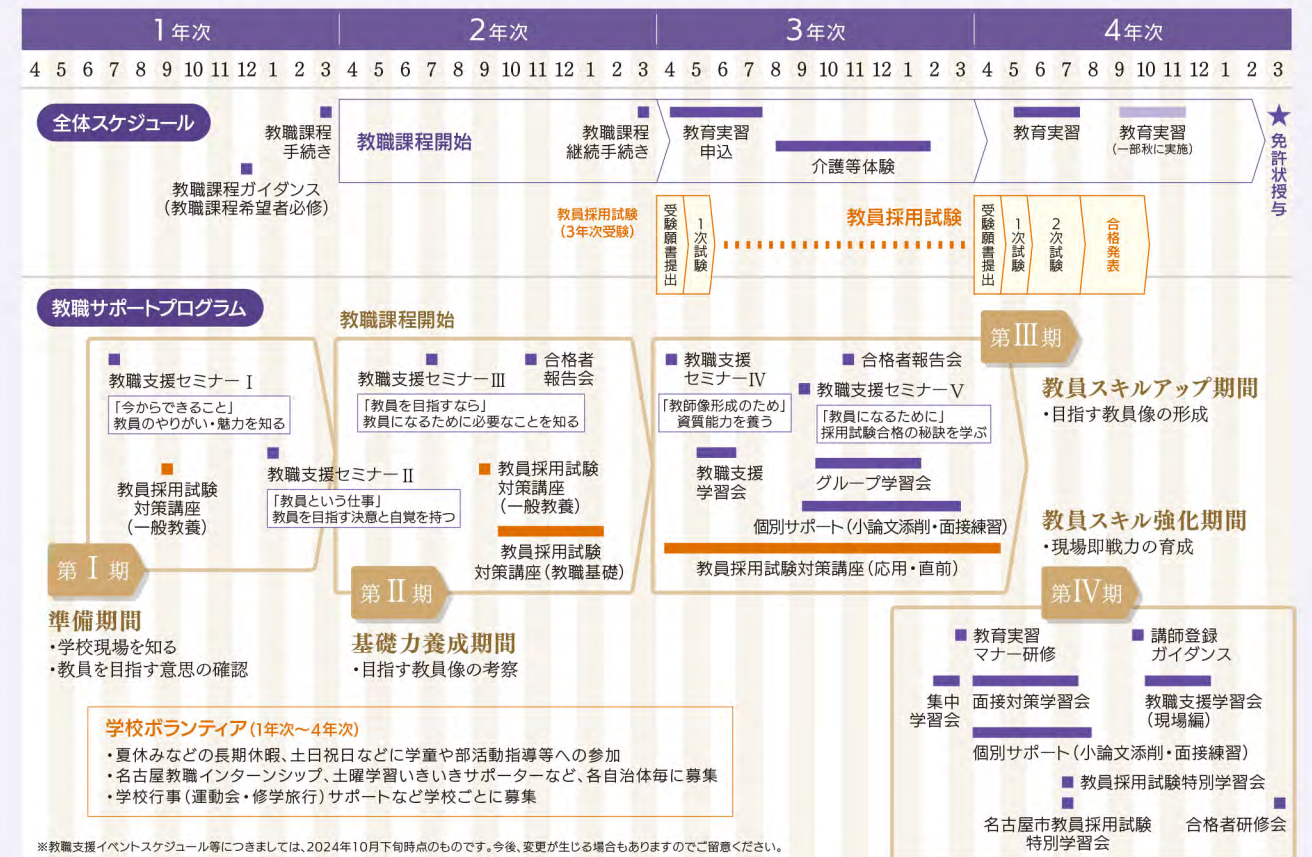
| 1年次 | 2年次 | 3年次 | 4年次 |
|---|---|---|---|
| 4 5 6 7 8 9 10 11 12 1 2 3 | 4 5 6 7 8 9 10 11 12 1 2 3 | 4 5 6 7 8 9 10 11 12 1 2 3 | 4 5 6 7 8 9 10 11 12 1 2 3 |

全体スケジュール

教職課程手続き

教職課程ガイダンス（教職課程希望者必修）

教職課程開始

教職課程継続手続き

教育実習申込

介護等体験

教育実習

教育実習（一部秋に実施）

★免許状授与

教員採用試験（3年次受験）

受験願書提出

1次試験

教員採用試験

受験願書提出

1次試験

2次試験

合格発表

教職サポートプログラム

教職課程開始

教職支援セミナーⅠ
「今からできること」教員のやりがい・魅力を知る

教員採用試験対策講座（一般教養）

教職支援セミナーⅡ
「教員という仕事」教員を目指す決意と自覚を持つ

第Ⅰ期

準備期間
・学校現場を知る
・教員を目指す意思の確認

教職支援セミナーⅢ
「教員を目指すなら」教員になるために必要なことを知る

合格者報告会

教員採用試験対策講座（一般教養）

教員採用試験対策講座（教職基礎）

第Ⅱ期

基礎力養成期間
・目指す教員像の考察

教職支援セミナーⅣ
「教師像形成のため」資質能力を養う

合格者報告会

教職支援セミナーⅤ
「教員になるために」採用試験合格の秘訣を学ぶ

教職支援学習会

グループ学習会

個別サポート（小論文添削・面接練習）

教員採用試験対策講座（応用・直前）

第Ⅲ期

教員スキルアップ期間
・目指す教員像の形成

教員スキル強化期間
・現場即戦力の育成

第Ⅳ期

教育実習マナー研修

講師登録ガイダンス

集中学習会

面接対策学習会

教職支援学習会（現場編）

個別サポート（小論文添削・面接練習）

教員採用試験特別学習会

名古屋市教員採用試験特別学習会

合格者研修会

学校ボランティア（1年次〜4年次）
・夏休みなどの長期休暇、土日祝日などに学童や部活動指導等への参加
・名古屋教職インターンシップ、土曜学習いきいきサポーターなど、各自治体毎に募集
・学校行事（運動会・修学旅行）サポートなど学校ごとに募集

※教職支援イベントスケジュール等につきましては、2024年10月下旬時点のものです。今後、変更が生じる場合もありますのでご留意ください。